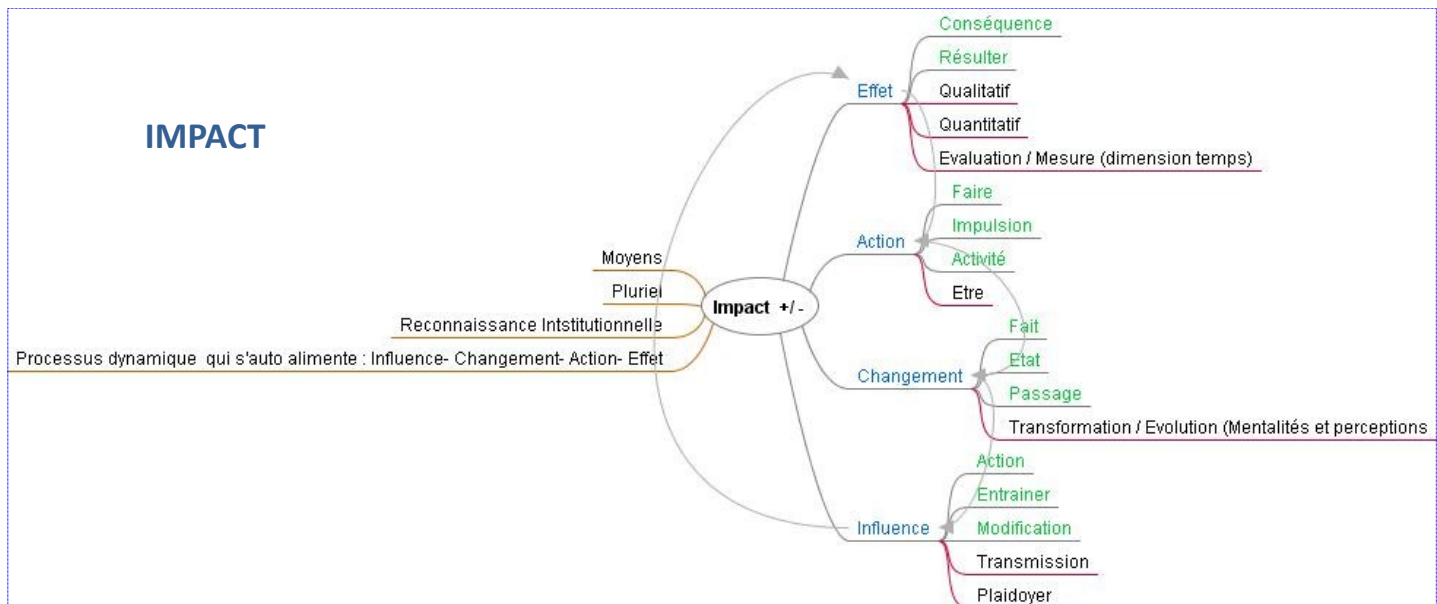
IMPACT

Impact +/-

Moyens
Pluriel
Reconnaissance Intstitutionnelle
Processus dynamique qui s'auto alimente : Influence- Changement- Action- Effet

Effet
Conséquence
Résulter
Qualitatif
Quantitatif
Evaluation / Mesure (dimension temps)

Action
Faire
Impulsion
Activité
Etre

Changement
Fait
Etat
Passage
Transformation / Evolution (Mentalités et perceptions

Influence
Action
Entrainer
Modification
Transmission
Plaidoyer